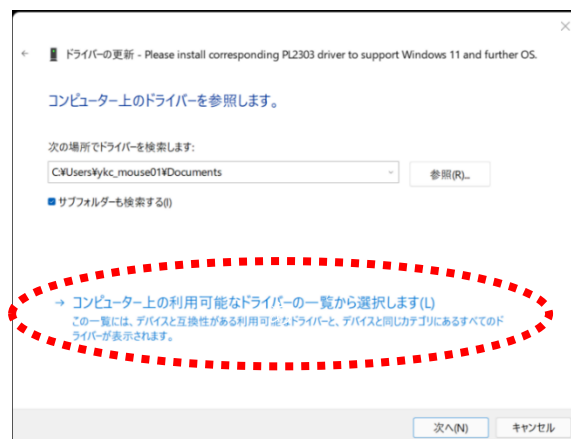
ドライバーの更新 - Please install corresponding PL2303 driver to support Windows 11 and further OS.

コンピューター上のドライバーを参照します。

次の場所でドライバーを検索します:

C:¥Users¥ykc_mouse01¥Documents

参照(R)...

サブフォルダーも検索する(I)

→ コンピューター上の利用可能なドライバーの一覧から選択します(L)

この一覧には、デバイスと互換性がある利用可能なドライバーと、デバイスと同じカテゴリにあるすべてのドライバーが表示されます。

次へ(N)

キャンセル